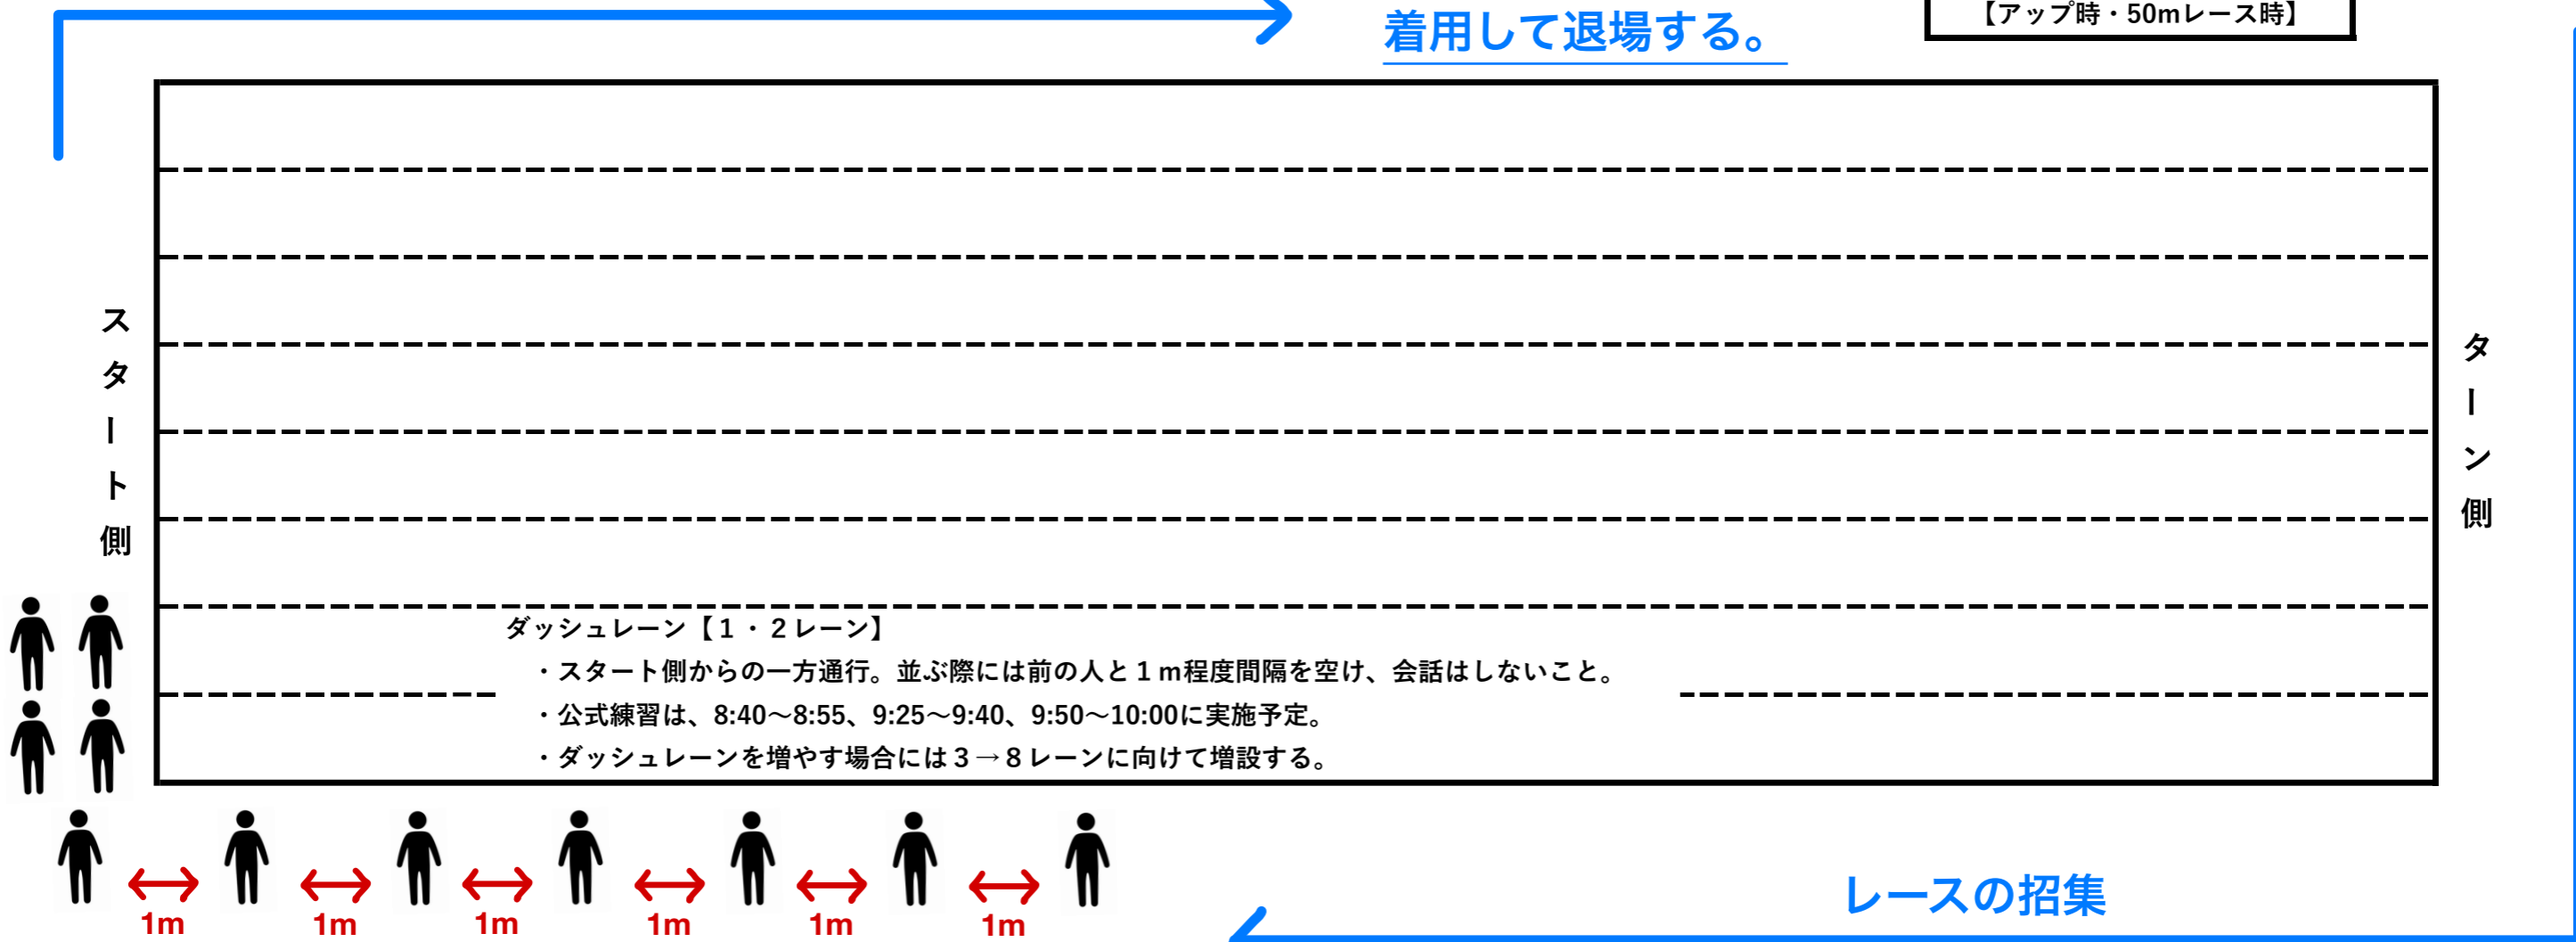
着用して退場する。

【アップ時・50mレース時】

スタート側

ターン側

ダッシュレーン【1・2レーン】

・スタート側からの一方通行。並ぶ際には前の人と１m程度間隔を空け、会話はしないこと。

・公式練習は、8:40〜8:55、9:25〜9:40、9:50〜10:00に実施予定。

・ダッシュレーンを増やす場合には３→８レーンに向けて増設する。

1m 1m 1m 1m 1m 1m

レースの招集